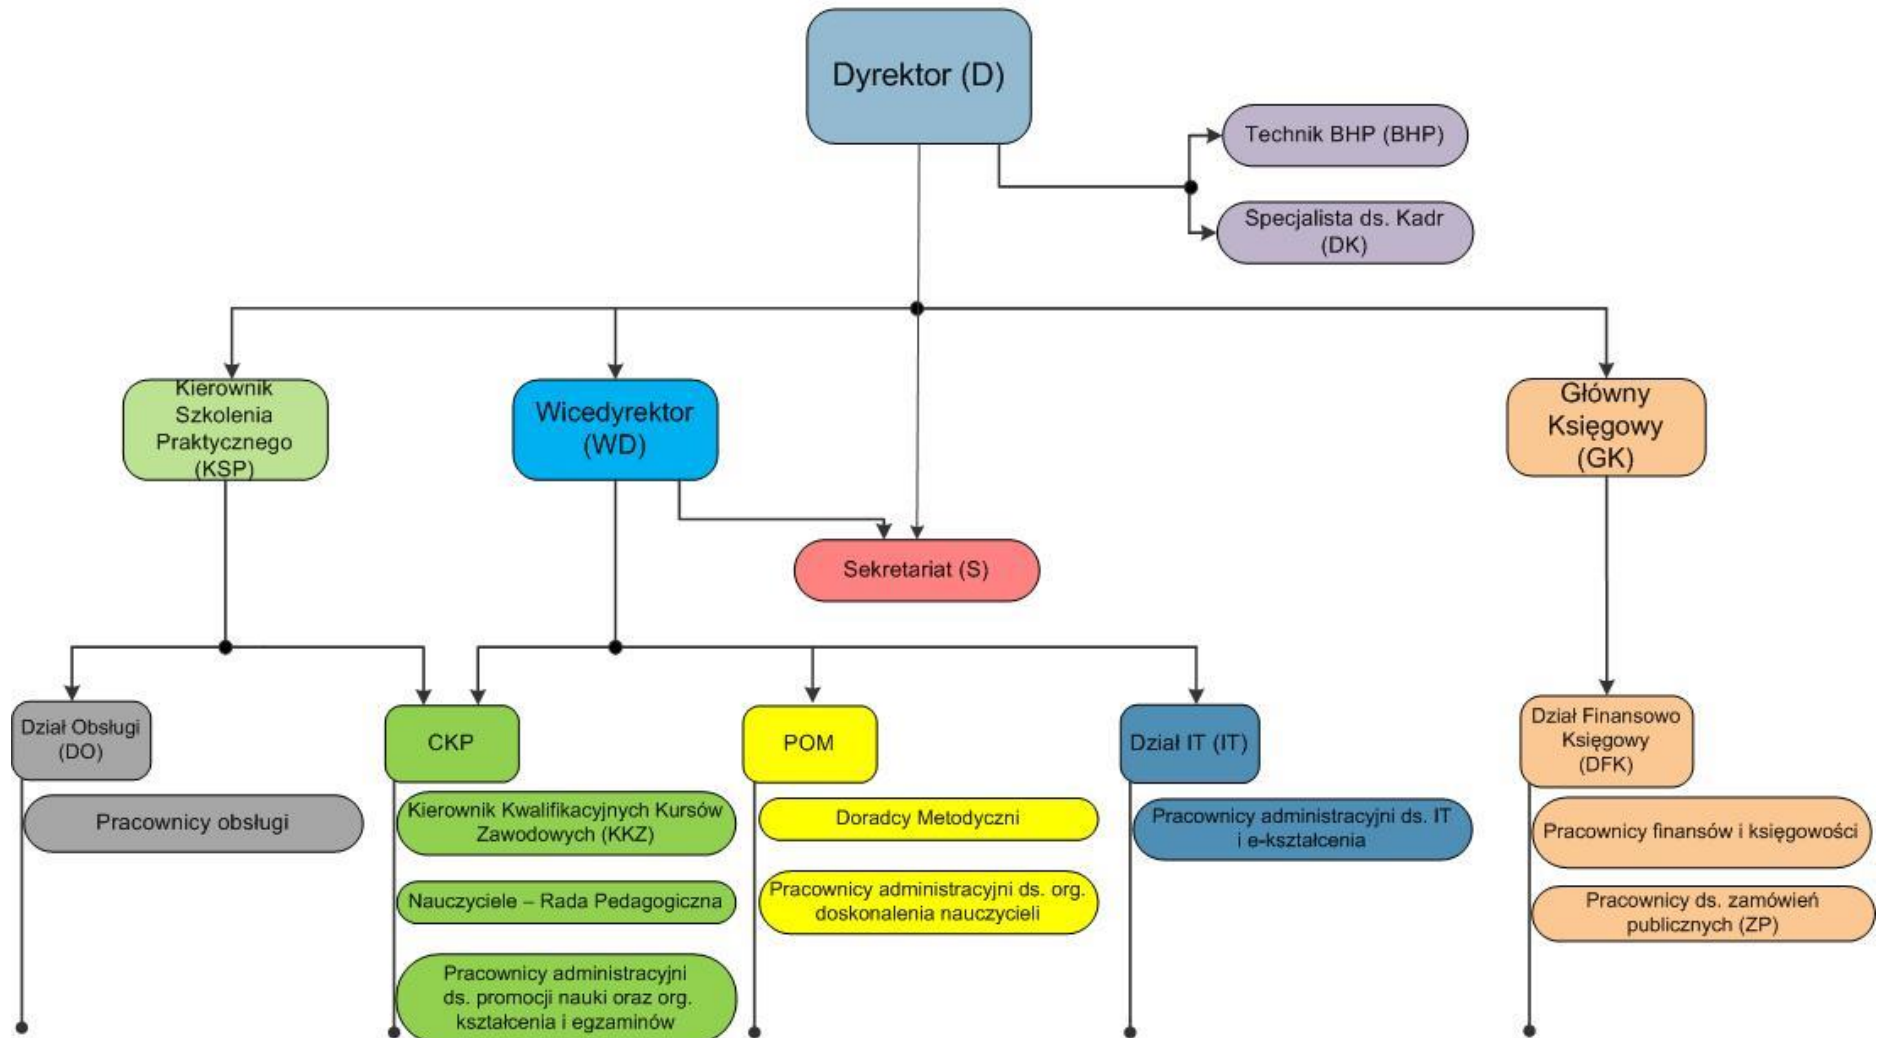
Dyrektor (D)

Technik BHP (BHP)

Specjalista ds. Kadr (DK)

Kierownik Szkolenia Praktycznego (KSP)

Wicedyrektor (WD)

Główny Księgowy (GK)

Sekretariat (S)

Dział Obsługi (DO)

Pracownicy obsługi

CKP

Kierownik Kwalifikacyjnych Kursów Zawodowych (KKZ)

Nauczyciele – Rada Pedagogiczna

Pracownicy administracyjni ds. promocji nauki oraz org. kształcenia i egzaminów

POM

Doradcy Metodyczni

Pracownicy administracyjni ds. org. doskonalenia nauczycieli

Dział IT (IT)

Pracownicy administracyjni ds. IT i e-kształcenia

Dział Finansowo Księgowy (DFK)

Pracownicy finansów i księgowości

Pracownicy ds. zamówień publicznych (ZP)